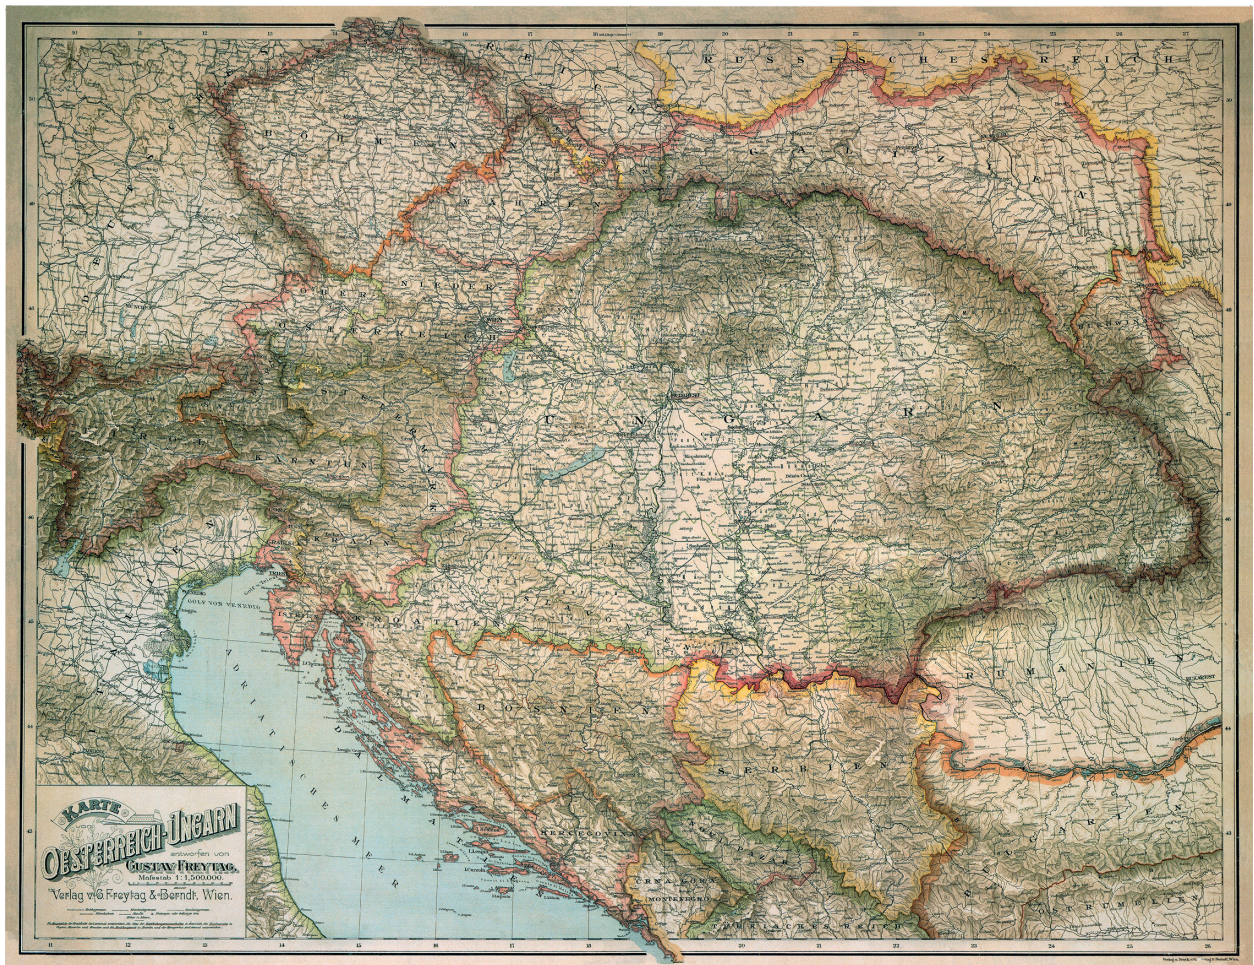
KARTE
von
OESTERREICH-UNGARN
entworfen von
GUSTAV FREYTAG.
Masstab 1:1,500,000.
Verlag v. G. Freytag & Berndt, Wien.

RUSSISCHES REICH
BÖHMEN
MÄHREN
GALIZIEN
NIEDER
OBER
OESTERREICH
UNGARN
KÄRNTEN
KRAIN
GOLF VON VENEDIG
ADRIATISCHES MEER
DALMATIEN
BOSNIEN
SERBIEN
RUMÄNIEN
BULGARIEN
OSTRUMELIEN
HERCEGOVINA
CRNA GORA
(MONTENEGRO)
TÜRKISCHES REICH
BUDAPEST
BUKAREST

10 11 12 13 14 15 16 17 18 19 20 21 22 23 24 25 26 27